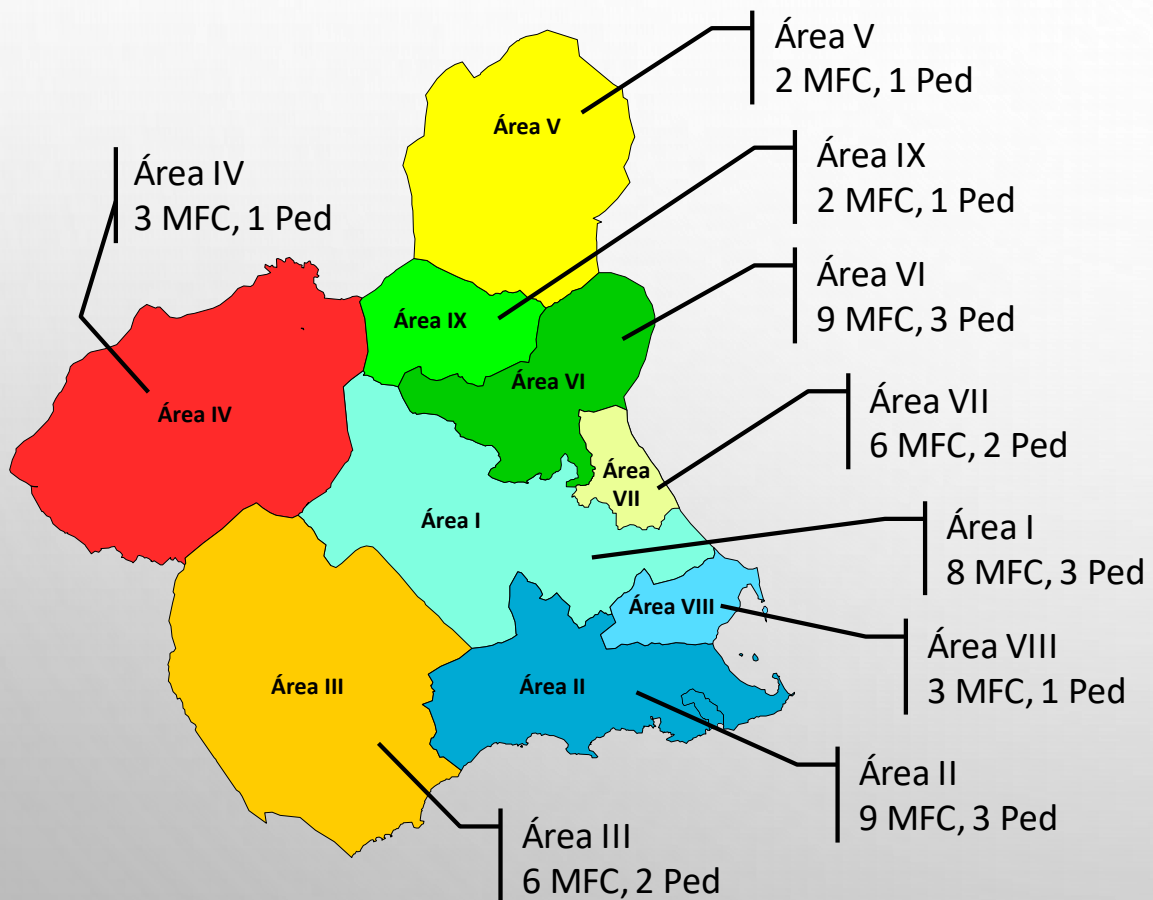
Área V
2 MFC, 1 Ped

Área IV
3 MFC, 1 Ped

Área IX
2 MFC, 1 Ped

Área VI
9 MFC, 3 Ped

Área VII
6 MFC, 2 Ped

Área I
8 MFC, 3 Ped

Área VIII
3 MFC, 1 Ped

Área II
9 MFC, 3 Ped

Área III
6 MFC, 2 Ped

Área V

Área IX

Área VI

Área IV

Área VII

Área I

Área VIII

Área III

Área II